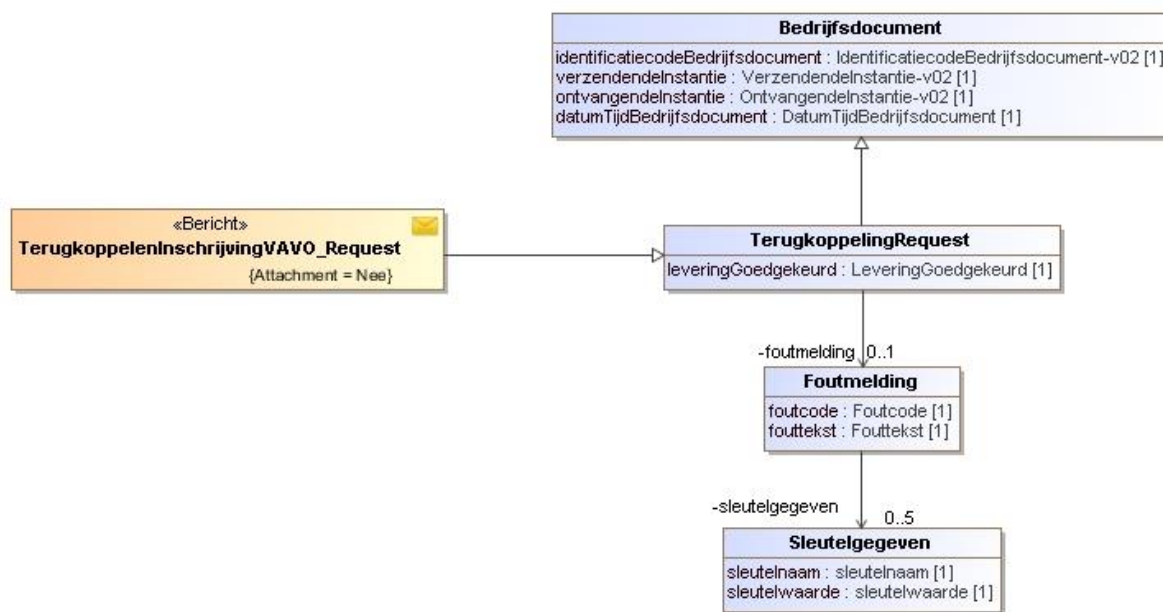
Bedrijfsdocument

identificatiecodeBedrijfsdocument : IdentificatiecodeBedrijfsdocument-v02 [1]
verzendendeInstantie : VerzendendeInstantie-v02 [1]
ontvangendeInstantie : OntvangendeInstantie-v02 [1]
datumTijdBedrijfsdocument : DatumTijdBedrijfsdocument [1]

«Bericht»
TerugkoppelenInschrijvingVAVO_Request
{Attachment = Nee}

TerugkoppelingRequest

leveringGoedgekeurd : LeveringGoedgekeurd [1]

-foutmelding 0..1

Foutmelding

foutcode : Foutcode [1]
fouttekst : Fouttekst [1]

-sleutelgegeven 0..5

Sleutelgegeven

sleutelnaam : sleutelnaam [1]
sleutelwaarde : sleutelwaarde [1]